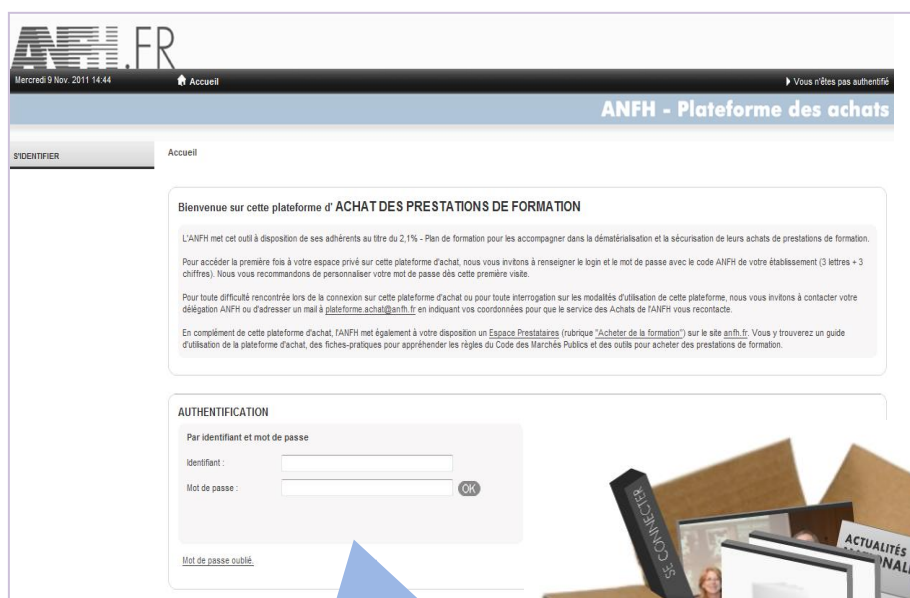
ANFH.FR

Mercredi 9 Nov. 2011 14:44

Accueil

Vous n'êtes pas authentifié

ANFH - Plateforme des achats

S'IDENTIFIER

Accueil

Bienvenue sur cette plateforme d' ACHAT DES PRESTATIONS DE FORMATION

L'ANFH met cet outil à disposition de ses adhérents au titre du 2,1% - Plan de formation pour les accompagner dans la dématérialisation et la sécurisation de leurs achats de prestations de formation.

Pour accéder la première fois à votre espace privé sur cette plateforme d'achat, nous vous invitons à renseigner le login et le mot de passe avec le code ANFH de votre établissement (3 lettres + 3 chiffres). Nous vous recommandons de personnaliser votre mot de passe dès cette première visite.

Pour toute difficulté rencontrée lors de la connexion sur cette plateforme d'achat ou pour toute interrogation sur les modalités d'utilisation de cette plateforme, nous vous invitons à contacter votre délégation ANFH ou d'adresser un mail à plateforme.achat@anfh.fr en indiquant vos coordonnées pour que le service des Achats de l'ANFH vous recontacte.

En complément de cette plateforme d'achat, l'ANFH met également à votre disposition un Espace Prestataires (rubrique "Acheter de la formation") sur le site anfh.fr. Vous y trouverez un guide d'utilisation de la plateforme d'achat, des fiches-pratiques pour appréhender les règles du Code des Marchés Publics et des outils pour acheter des prestations de formation.

AUTHENTIFICATION

Par identifiant et mot de passe

Identifiant :

Mot de passe :

OK

Mot de passe oublié.

SE CONNECTER

ACTUALITÉS
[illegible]NAL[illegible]